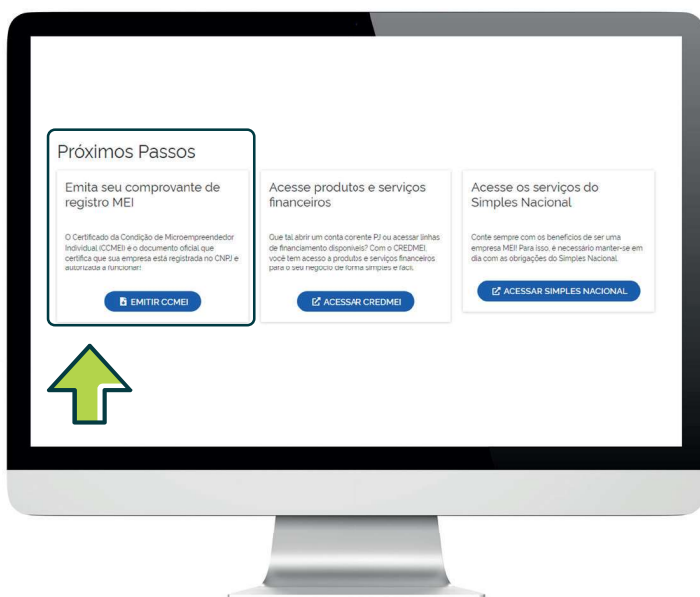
Próximos Passos

Emita seu comprovante de registro MEI

O Certificado da Condição de Microempreendedor Individual (CCMEI) é o documento oficial que certifica que sua empresa está registrada no CNPJ e autorizada a funcionar!

EMITIR CCMEI

Acesse produtos e serviços financeiros

Que tal abrir um conta corrente PJ ou acessar linhas de financiamento disponíveis? Com o CREDMEI você tem acesso a produtos e serviços financeiros para o seu negócio de forma simples e fácil.

ACESSAR CREDMEI

Acesse os serviços do Simples Nacional

Conte sempre com os benefícios de ser uma empresa MEI! Para isso, é necessário manter-se em dia com as obrigações do Simples Nacional.

ACESSAR SIMPLES NACIONAL